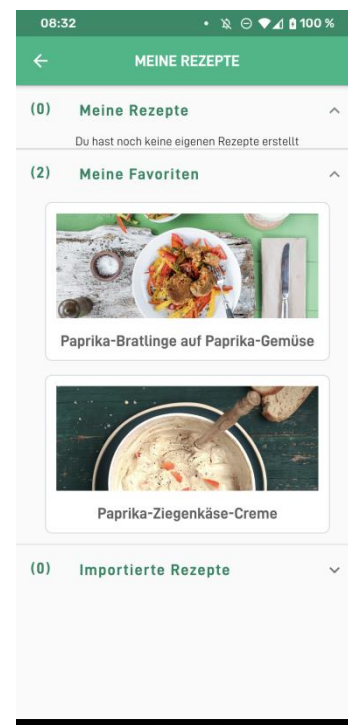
08:32 100 %

MEINE REZEPTE

(0) Meine Rezepte

Du hast noch keine eigenen Rezepte erstellt

(2) Meine Favoriten

Paprika-Bratlinge auf Paprika-Gemüse

Paprika-Ziegenkäse-Creme

(0) Importierte Rezepte